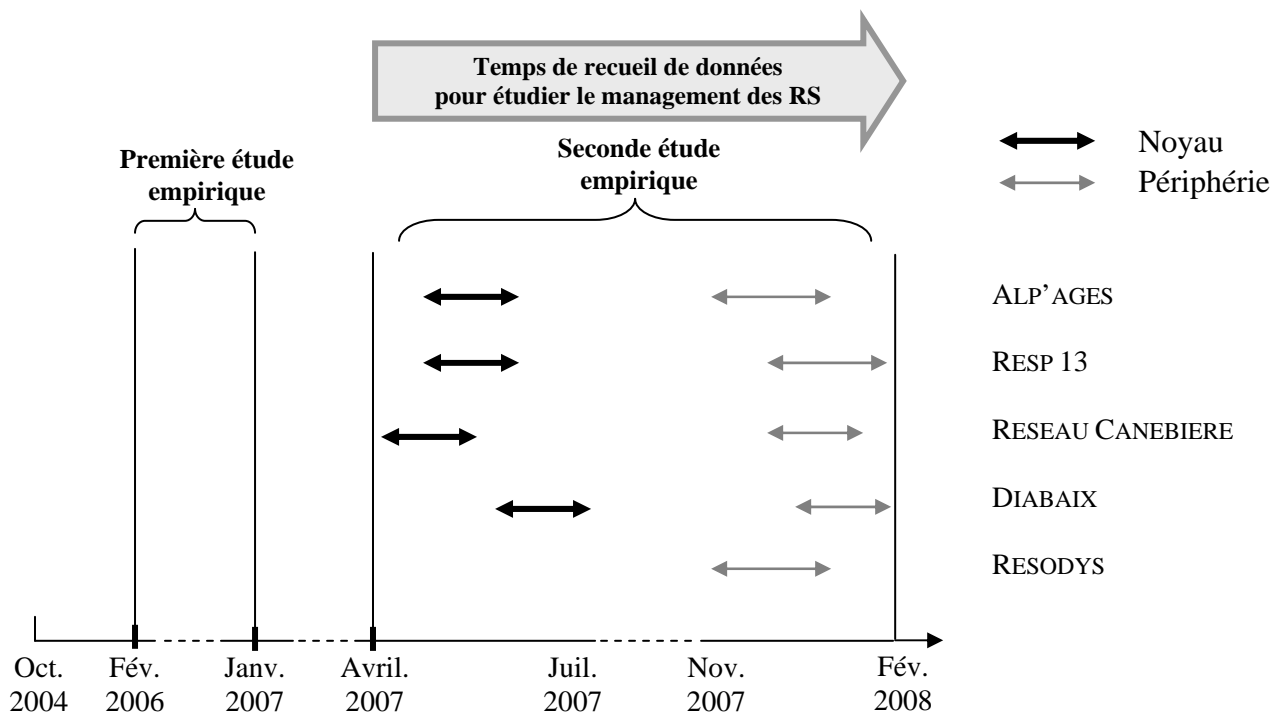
Temps de recueil de données pour étudier le management des RS

Première étude empirique

Seconde étude empirique

Noyau

Périphérie

ALP'AGES

RESP 13

RESEAU CANEBIERE

DIABAIX

RESODYS

Oct. 2004

Fév. 2006

Janv. 2007

Avril. 2007

Juil. 2007

Nov. 2007

Fév. 2008